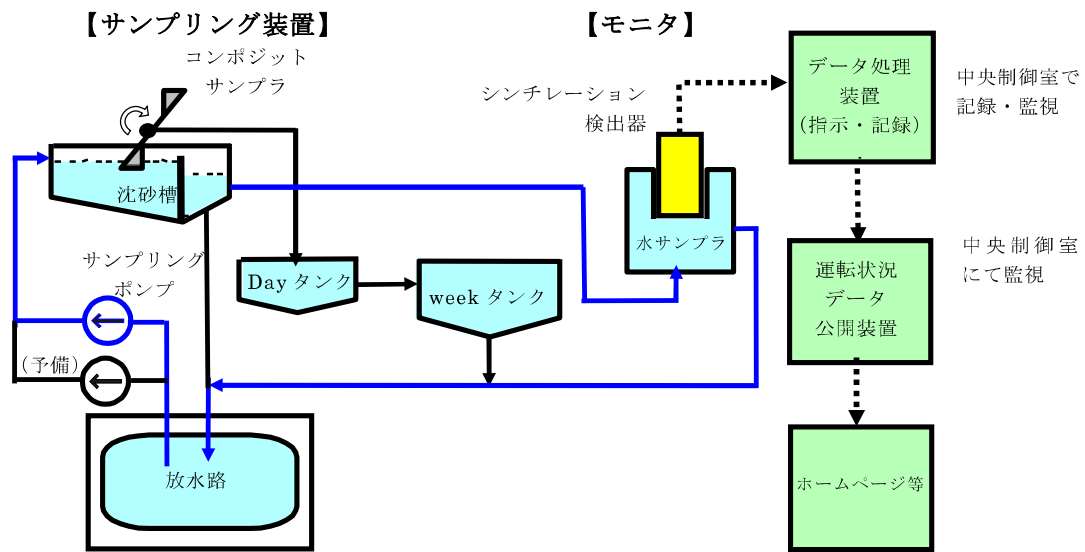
【サンプリング装置】

コンポジット サンプラ

沈砂槽

サンプリング ポンプ

(予備)

Day タンク

week タンク

放水路

【モニタ】

シンチレーション 検出器

水サンプラ

データ処理 装置 (指示・記録)

中央制御室で 記録・監視

運転状況 データ 公開装置

中央制御室 にて監視

ホームページ等